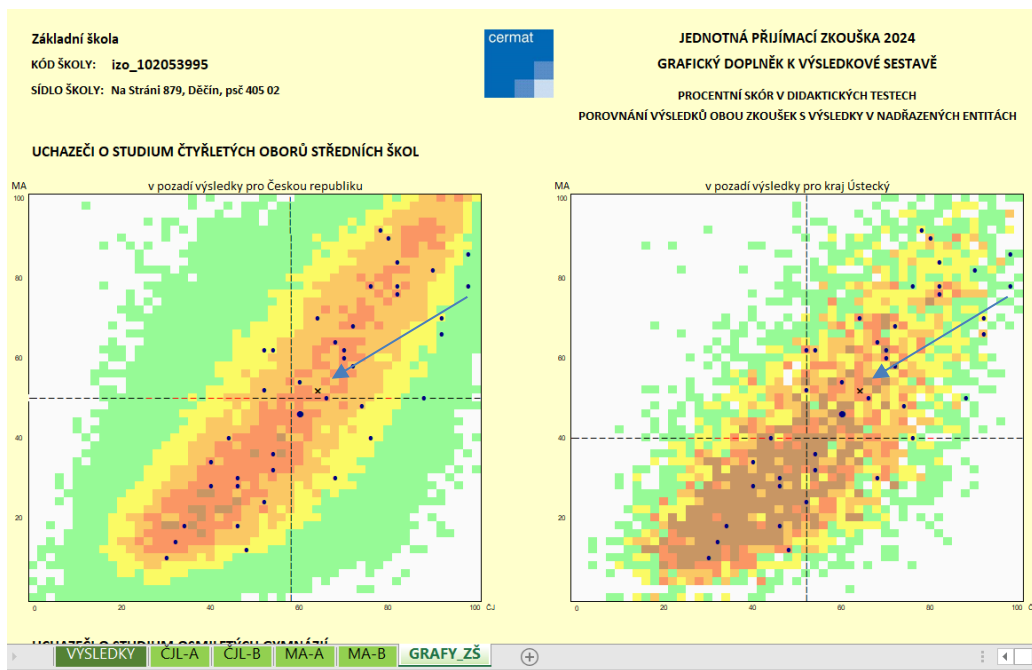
Základní škola
KÓD ŠKOLY: izo_102053995
SÍDLO ŠKOLY: Na Stráni 879, Děčín, psč 405 02

cermat

JEDNOTNÁ PŘIJÍMACÍ ZKOUŠKA 2024
GRAFICKÝ DOPLNĚK K VÝSLEDKOVÉ SESTAVĚ
PROCENTNÍ SKÓR V DIDAKTICKÝCH TESTECH
POROVNÁNÍ VÝSLEDKŮ OBOU ZKOUŠEK S VÝSLEDKY V NADŘAZENÝCH ENTITÁCH

UCHAZEČI O STUDIUM ČTYŘLETÝCH OBORŮ STŘEDNÍCH ŠKOL

MA
v pozadí výsledky pro Českou republiku
100
80
60
40
20
0 20 40 60 80 100 ČJ

MA
v pozadí výsledky pro kraj Ústecký
100
80
60
40
20
0 20 40 60 80 100 ČJ

UCHAZEČI O STUDIUM OSMILETÝCH GYMNÁZIÍ

VÝSLEDKY ČJL-A ČJL-B MA-A MA-B GRAFY_ZŠ